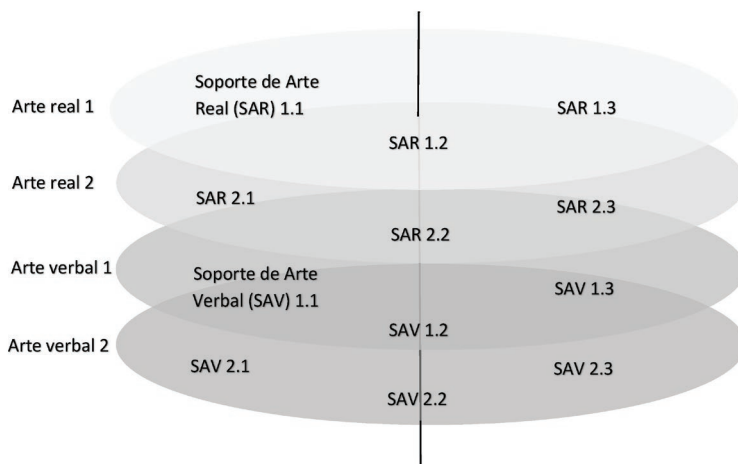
Arte real 1

Soporte de Arte Real (SAR) 1.1

SAR 1.3

SAR 1.2

Arte real 2

SAR 2.1

SAR 2.3

SAR 2.2

Arte verbal 1

Soporte de Arte Verbal (SAV) 1.1

SAV 1.3

SAV 1.2

Arte verbal 2

SAV 2.1

SAV 2.3

SAV 2.2